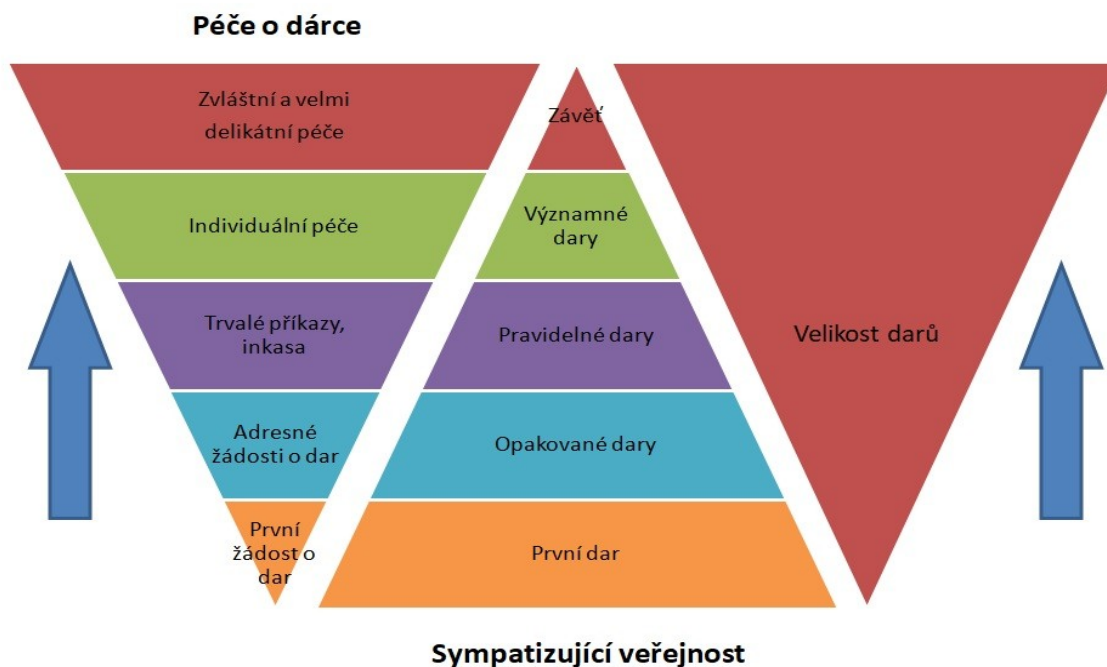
Péče o dárce

Zvláštní a velmi delikátní péče

Individuální péče

Trvalé příkazy, inkasa

Adresné žádosti o dar

První žádost o dar

Závěť

Významné dary

Pravidelné dary

Opakované dary

První dar

Velikost darů

Sympatizující veřejnost